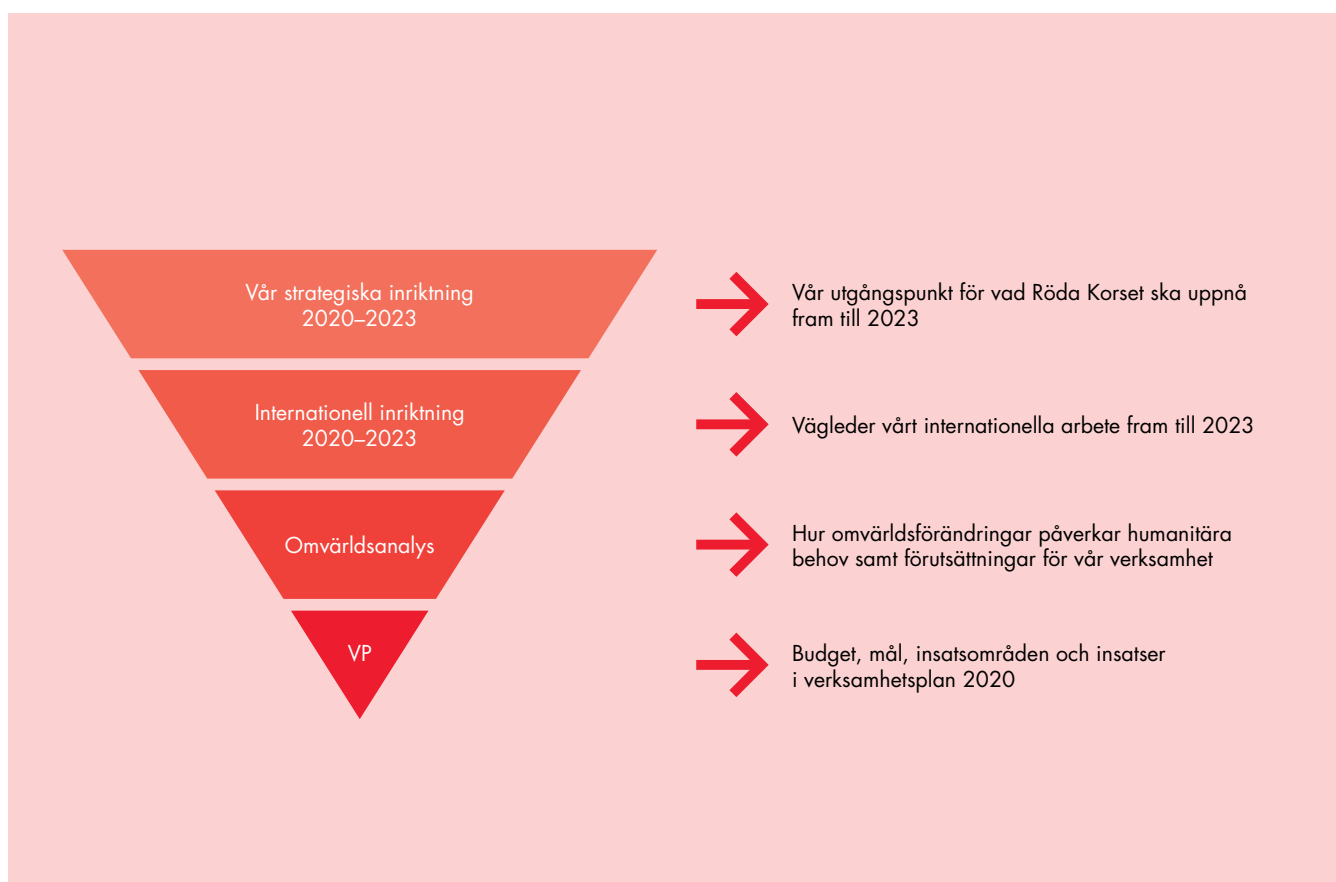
Vår strategiska inriktning 2020–2023

Vår utgångspunkt för vad Röda Korset ska uppnå fram till 2023

Internationell inriktning 2020–2023

Vägleder vårt internationella arbete fram till 2023

Omvärldsanalys

Hur omvärldsförändringar påverkar humanitära behov samt förutsättningar för vår verksamhet

VP

Budget, mål, insatsområden och insatser i verksamhetsplan 2020